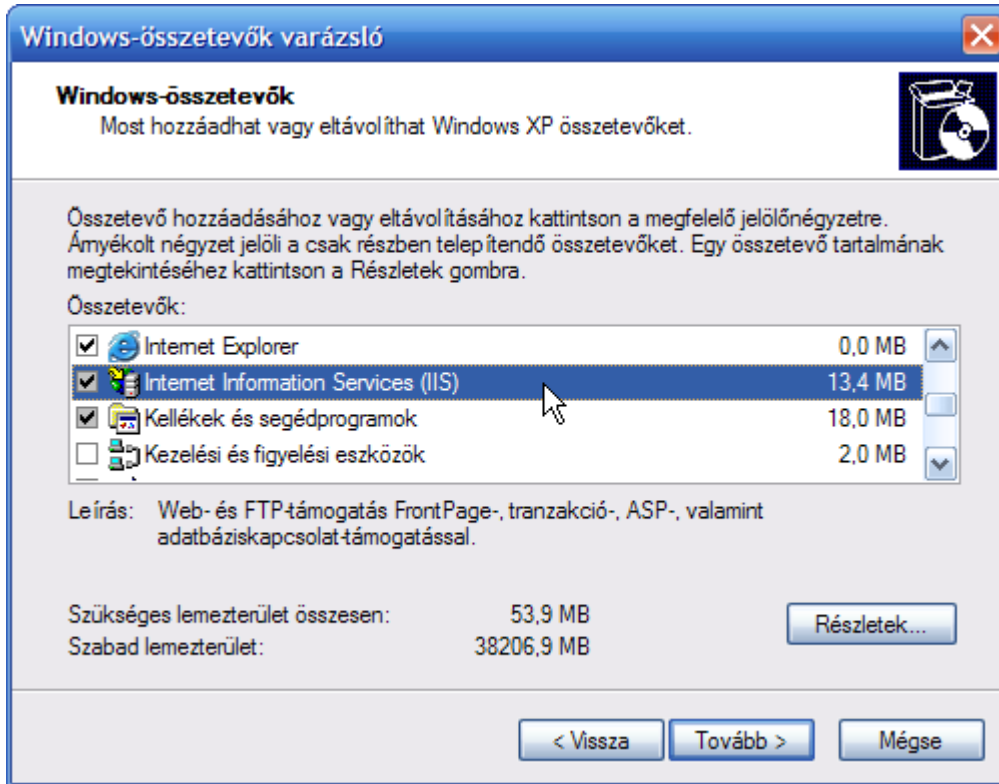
Windows-összetevők varázsló

Windows-összetevők
Most hozzáadhat vagy eltávolíthat Windows XP összetevőket.

Összetevő hozzáadásához vagy eltávolításához kattintson a megfelelő jelölőnégyzetre. Árnyékolt négyzet jelöli a csak részben telepítendő összetevőket. Egy összetevő tartalmának megtekintéséhez kattintson a Részletek gombra.

Összetevők:

| | | |
|---|---|---|
| ☑ | Internet Explorer | 0,0 MB |
| ☑ | Internet Information Services (IIS) | 13,4 MB |
| ☑ | Kellékek és segédprogramok | 18,0 MB |
| ☐ | Kezelési és figyelési eszközök | 2,0 MB |

Leírás: Web- és FTP-támogatás FrontPage-, tranzakció-, ASP-, valamint adatbáziskapcsolat-támogatással.

Szükséges lemezterület összesen: 53,9 MB
Szabad lemezterület: 38206,9 MB

Részletek...

< Vissza Tovább > Mégse